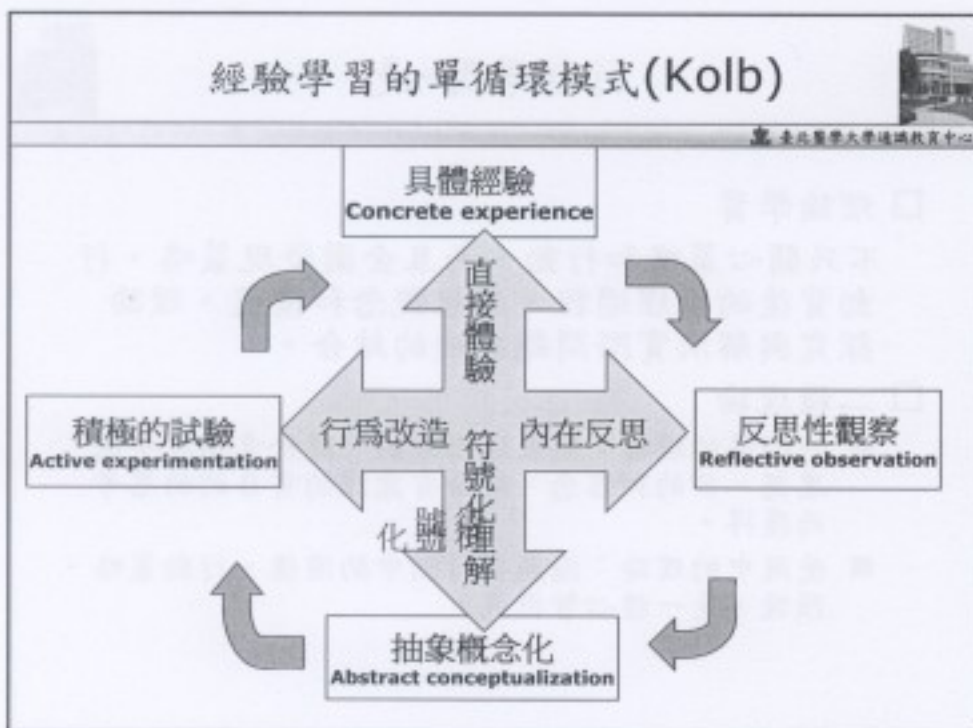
經驗學習的單循環模式(Kolb)

臺北醫學大學通識教育中心

具體經驗
Concrete experience

直接體驗

積極的試驗
Active experimentation

行爲改造

符號化理解

內在反思

反思性觀察
Reflective observation

化號符

抽象概念化
Abstract conceptualization